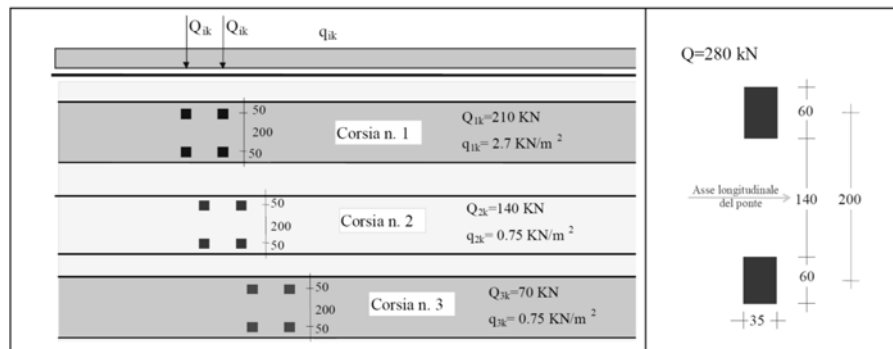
$Q_{ik}$ $Q_{ik}$ $q_{ik}$

50
200
50
Corsia n. 1
$Q_{1k}$=210 KN
$q_{1k}$= 2.7 KN/m $^2$

50
200
50
Corsia n. 2
$Q_{2k}$=140 KN
$q_{2k}$= 0.75 KN/m $^2$

50
200
50
Corsia n. 3
$Q_{3k}$=70 KN
$q_{3k}$= 0.75 KN/m $^2$

Q=280 kN

60
Asse longitudinale del ponte
140
200
60
35